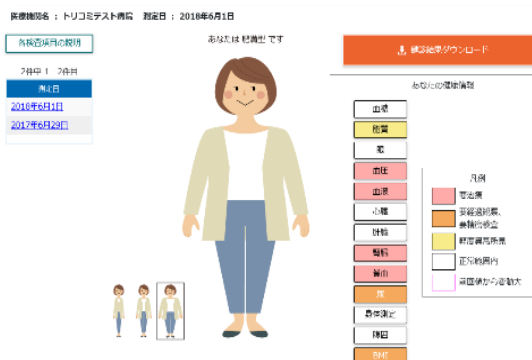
医療機関名：トリコミテスト病院　測定日：2018年6月1日

各検査項目の説明

2件中 1 - 2件目

測定日

2018年6月1日

2017年6月29日

あなたは 軽満型 です

健診結果ダウンロード

あなたの健康情報

血糖

脂質

血圧

血液

心電

肺機能

腎臓

肝臓

尿

身体測定

腹囲

BMI

凡例

要治療

要経過観察、要精密検査

軽度異常所見

正常範囲内

前回値から変動大